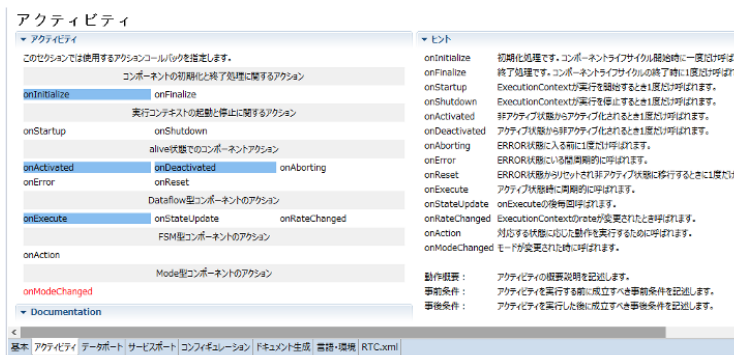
アクティビティ

▾ アクティビティ

このセクションでは使用するアクションコールバックを指定します。

コンポーネントの初期化と終了処理に関するアクション

onInitialize onFinalize

実行コンテキストの起動と停止に関するアクション

onStartup onShutdown

alive状態でのコンポーネントアクション

onActivated onDeactivated onAborting

onError onReset

Dataflow型コンポーネントのアクション

onExecute onStateUpdate onRateChanged

FSM型コンポーネントのアクション

onAction

Mode型コンポーネントのアクション

onModeChanged

▸ Documentation

▾ ヒント

| | |
|---|---|
| onInitialize | 初期化処理です。コンポーネントライフサイクル開始時に一度だけ呼 |
| onFinalize | 終了処理です。コンポーネントライフサイクルの終了時に1度だけ呼ば |
| onStartup | ExecutionContextが実行を開始するとき1度だけ呼ばれます。 |
| onShutdown | ExecutionContextが実行を停止するとき1度だけ呼ばれます。 |
| onActivated | 非アクティブ状態からアクティブ化されるとき1度だけ呼ばれます。 |
| onDeactivated | アクティブ状態から非アクティブ化されるとき1度だけ呼ばれます。 |
| onAborting | ERROR状態に入る前に1度だけ呼ばれます。 |
| onError | ERROR状態にいる間周期的に呼ばれます。 |
| onReset | ERROR状態からリセットされ非アクティブ状態に移行するときに1度だけ |
| onExecute | アクティブ状態時に周期的に呼ばれます。 |
| onStateUpdate | onExecuteの後毎回呼ばれます。 |
| onRateChanged | ExecutionContextのrateが変更されたとき呼ばれます。 |
| onAction | 対応する状態に応じた動作を実行するために呼ばれます。 |
| onModeChanged | モードが変更された時に呼ばれます。 |

動作概要： アクティビティの概要説明を記述します。
事前条件： アクティビティを実行する前に成立すべき事前条件を記述します。
事後条件： アクティビティを実行した後に成立すべき事後条件を記述します。

基本 アクティビティ データポート サービスポート コンフィギュレーション ドキュメント生成 言語・環境 RTC.xml